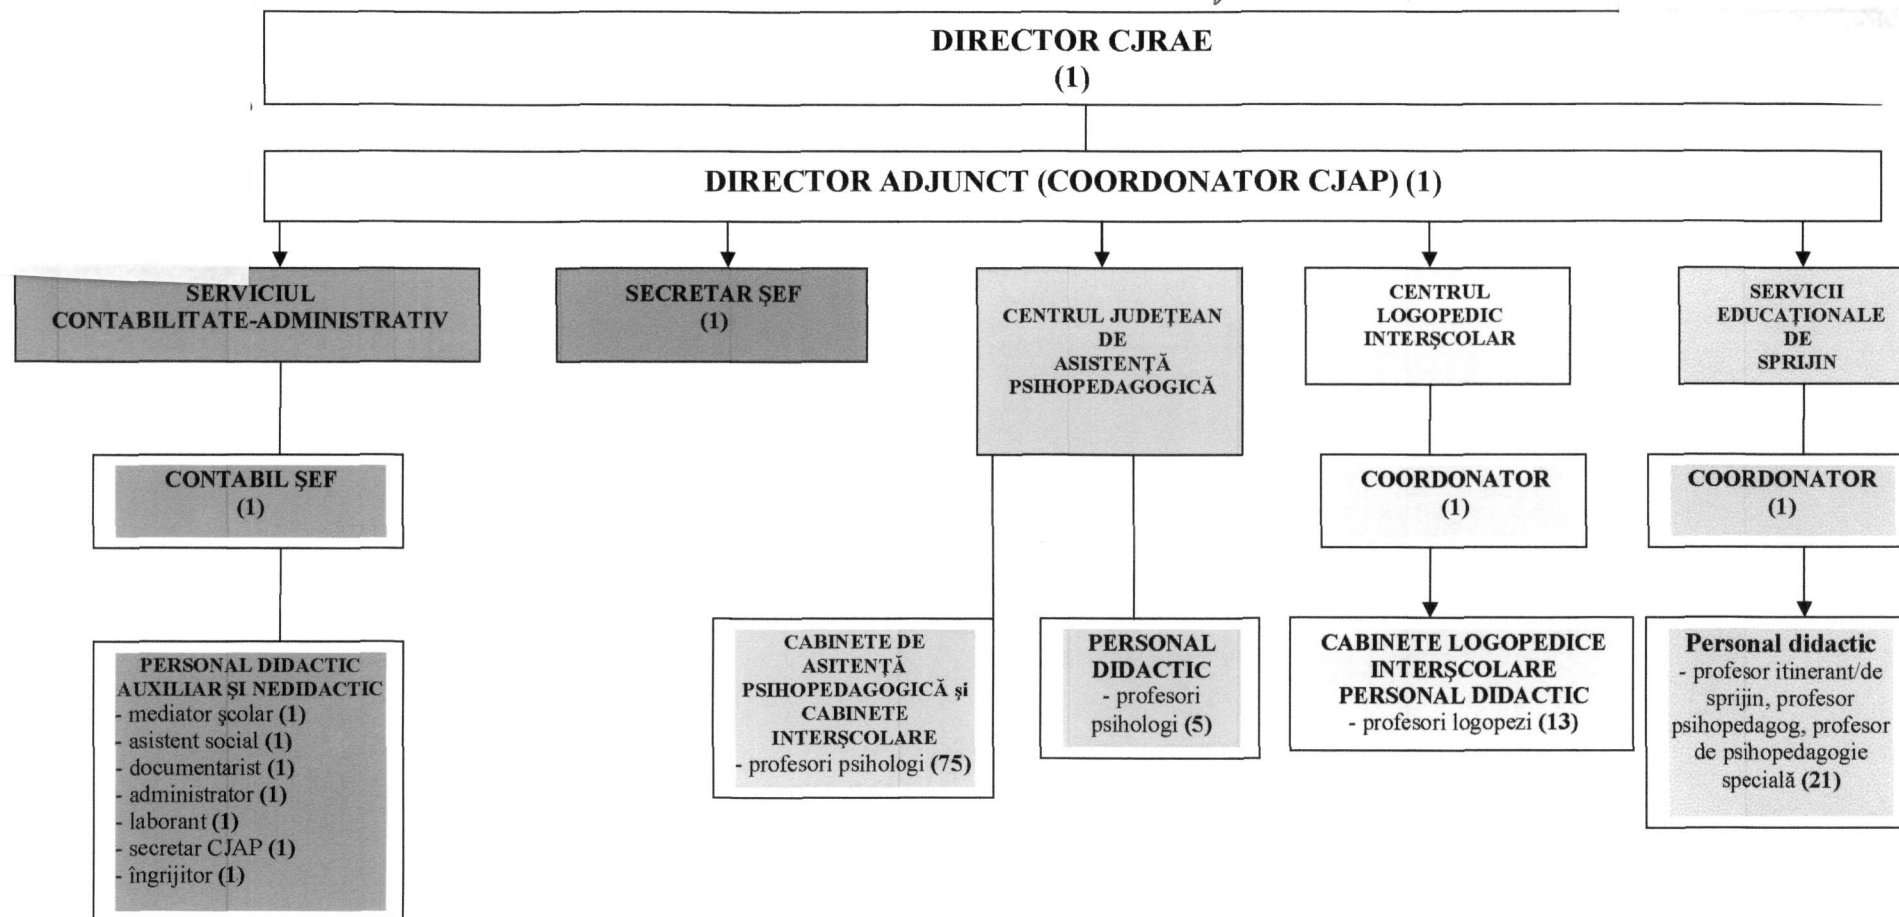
DIRECTOR CJRAE
(1)

DIRECTOR ADJUNCT (COORDONATOR CJAP) (1)

SERVICIUL CONTABILITATE-ADMINISTRATIV

SECRETAR ŞEF
(1)

CENTRUL JUDEŢEAN DE ASISTENŢĂ PSIHOPEDAGOGICĂ

CENTRUL LOGOPEDIC INTERŞCOLAR

SERVICII EDUCAŢIONALE DE SPRIJIN

CONTABIL ŞEF
(1)

COORDONATOR
(1)

COORDONATOR
(1)

PERSONAL DIDACTIC AUXILIAR ŞI NEDIDACTIC
- mediator şcolar (1)
- asistent social (1)
- documentarist (1)
- administrator (1)
- laborant (1)
- secretar CJAP (1)
- îngrijitor (1)

CABINETE DE ASITENŢĂ PSIHOPEDAGOGICĂ şi CABINETE INTERŞCOLARE
- profesori psihologi (75)

PERSONAL DIDACTIC
- profesori psihologi (5)

CABINETE LOGOPEDICE INTERŞCOLARE PERSONAL DIDACTIC
- profesori logopezi (13)

Personal didactic
- profesor itinerant/de sprijin, profesor psihopedagog, profesor de psihopedagogie specială (21)